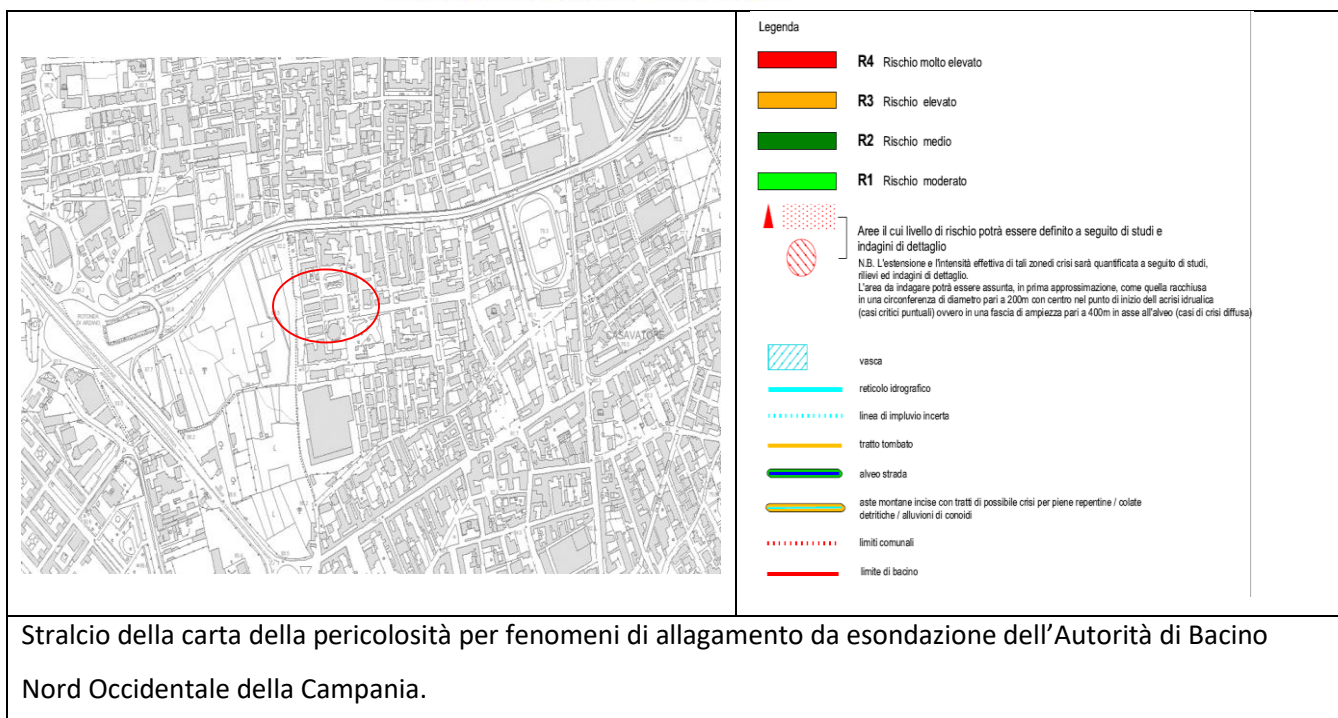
ROTONDA DI ARZANO

CASAVATORE

Legenda

R4 Rischio molto elevato

R3 Rischio elevato

R2 Rischio medio

R1 Rischio moderato

Aree il cui livello di rischio potrà essere definito a seguito di studi e indagini di dettaglio

N.B. L'estensione e l'intensità effettiva di tali zonedi crisi sarà quantificata a seguito di studi, rilievi ed indagini di dettaglio.
L'area da indagare potrà essere assunta, in prima approssimazione, come quella racchiusa in una circonferenza di diametro pari a 200m con centro nel punto di inizio dell acrisi idrualica (casi critici puntuali) ovvero in una fascia di ampiezza pari a 400m in asse all'alveo (casi di crisi diffusa)

vasca

reticolo idrografico

linea di impluvio incerta

tratto tombato

alveo strada

aste montane incise con tratti di possibile crisi per piene repentine / colate detritiche / alluvioni di conoidi

limiti comunali

limite di bacino

Stralcio della carta della pericolosità per fenomeni di allagamento da esondazione dell'Autorità di Bacino Nord Occidentale della Campania.